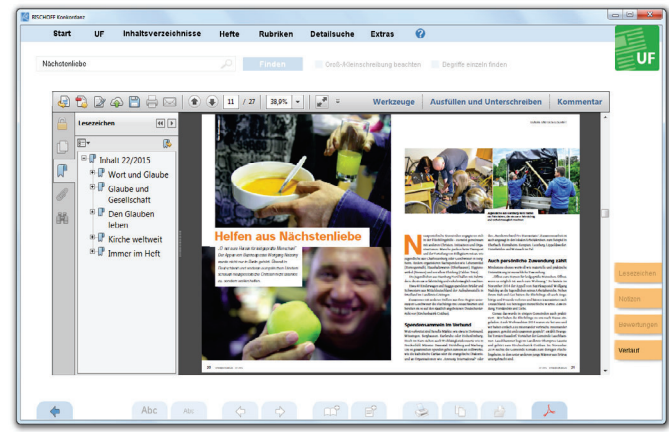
BISCHOFF Kreisantwort

Start UF Inhaltsverzeichnisse Hefte Rubriken Detailsuche Extras

UF

Nächstenliebe

Finden

Groß-/Kleinschreibung beachten

Begriffe einzeln finden

11 / 27 38,9%

Werkzeuge Ausfüllen und Unterschreiben Kommentar

Lesezeichen

Inhalt 22/2015

Wort und Glaube

Glaube und Gesellschaft

Den Glauben leben

Kirche weltweit

Immer im Heft

Helfen aus Nächstenliebe

Auch persönliche Zuwendung zählt

Spendenaufrufe im Verbund

Lesezeichen

Notizen

Bewertungen

Verlauf

Abc

Abc